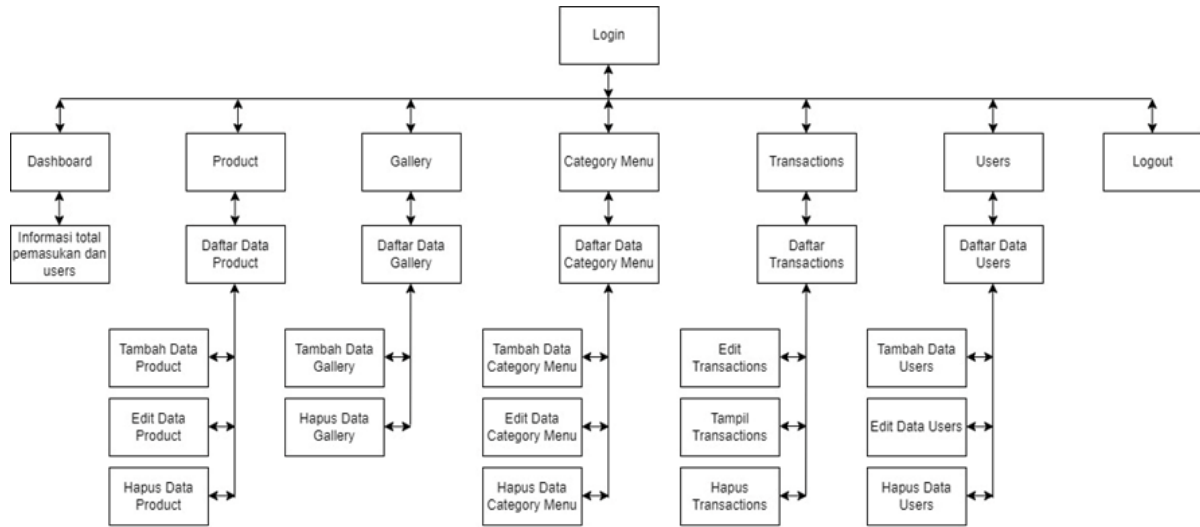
Login

Dashboard

Informasi total pemasukan dan users

Product

Daftar Data Product

Tambah Data Product

Edit Data Product

Hapus Data Product

Gallery

Daftar Data Gallery

Tambah Data Gallery

Hapus Data Gallery

Category Menu

Daftar Data Category Menu

Tambah Data Category Menu

Edit Data Category Menu

Hapus Data Category Menu

Transactions

Daftar Transactions

Edit Transactions

Tampil Transactions

Hapus Transactions

Users

Daftar Data Users

Tambah Data Users

Edit Data Users

Hapus Data Users

Logout